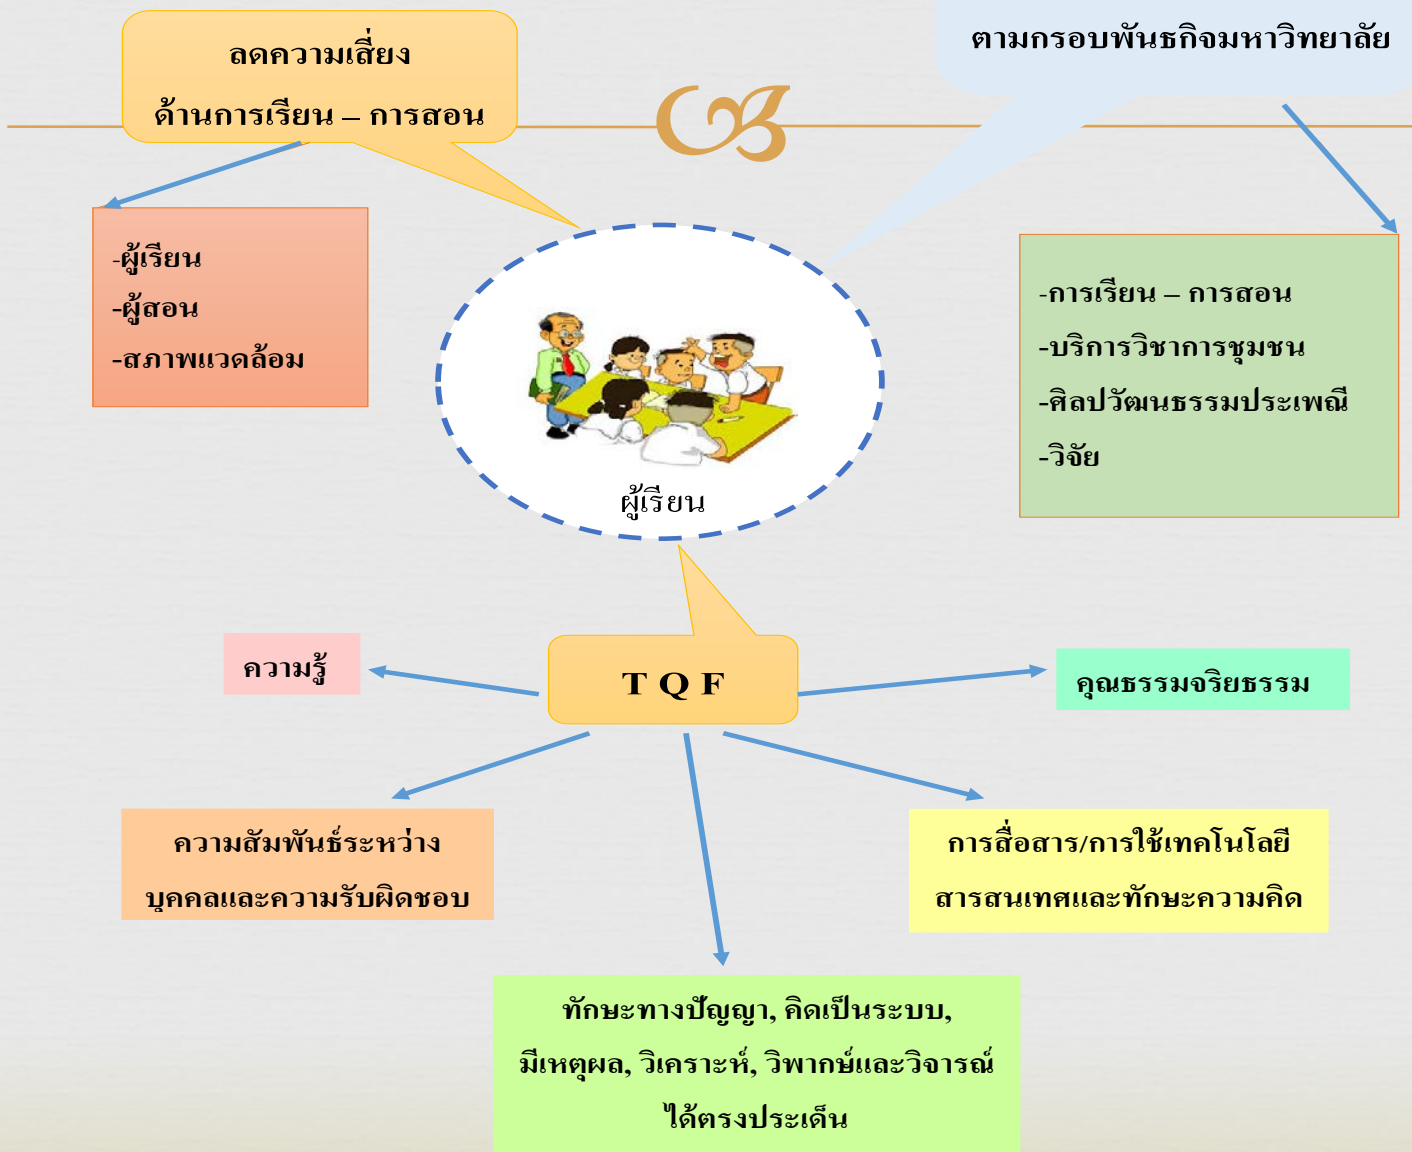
ลดความเสี่ยง
ด้านการเรียน – การสอน

ตามกรอบพันธกิจมหาวิทยาลัย

-ผู้เรียน
-ผู้สอน
-สภาพแวดล้อม

ผู้เรียน

-การเรียน – การสอน
-บริการวิชาการชุมชน
-ศิลปวัฒนธรรมประเพณี
-วิจัย

ความรู้

T Q F

คุณธรรมจริยธรรม

ความสัมพันธ์ระหว่างบุคคลและความรับผิดชอบ

การสื่อสาร/การใช้เทคโนโลยีสารสนเทศและทักษะความคิด

ทักษะทางปัญญา, คิดเป็นระบบ, มีเหตุผล, วิเคราะห์, วิพากษ์และวิจารณ์ได้ตรงประเด็น